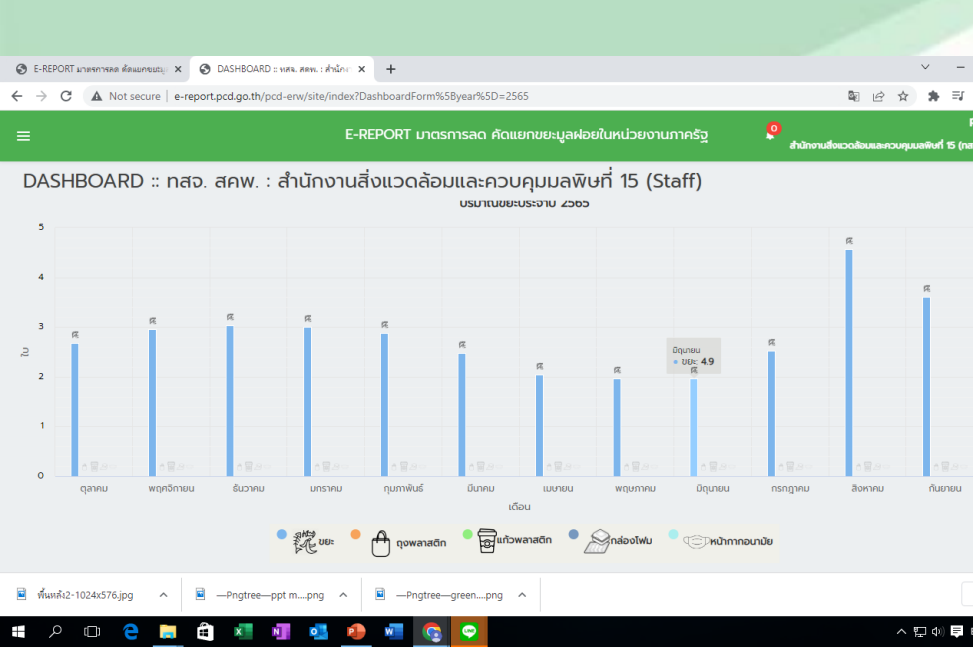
E-REPORT มาตรการลด คัดแยกขยะมู ×

DASHBOARD :: ทสจ. สคพ. : สำนักง ×

+

Not secure | e-report.pcd.go.th/pcd-erw/site/index?DashboardForm%5Byear%5D=2565

E-REPORT มาตรการลด คัดแยกขยะมูลฝอยในหน่วยงานภาครัฐ

0

สำนักงานสิ่งแวดล้อมและควบคุมมลพิษที่ 15 (ก

DASHBOARD :: ทสจ. สคพ. : สำนักงานสิ่งแวดล้อมและควบคุมมลพิษที่ 15 (Staff)

ปริมาณขยะประจำปี 2565

5

4

3

2

1

0

ตัน

มิถุนายน
● ขยะ: 4.9

ตุลาคม | พฤศจิกายน | ธันวาคม | มกราคม | กุมภาพันธ์ | มีนาคม | เมษายน | พฤษภาคม | มิถุนายน | กรกฎาคม | สิงหาคม | กันยายน

เดือน

ขยะ | ถุงพลาสติก | แก้วพลาสติก | กล่องโฟม | หน้ากากอนามัย

พื้นหลัง2-1024x576.jpg

—Pngtree—ppt m....png

—Pngtree—green....png